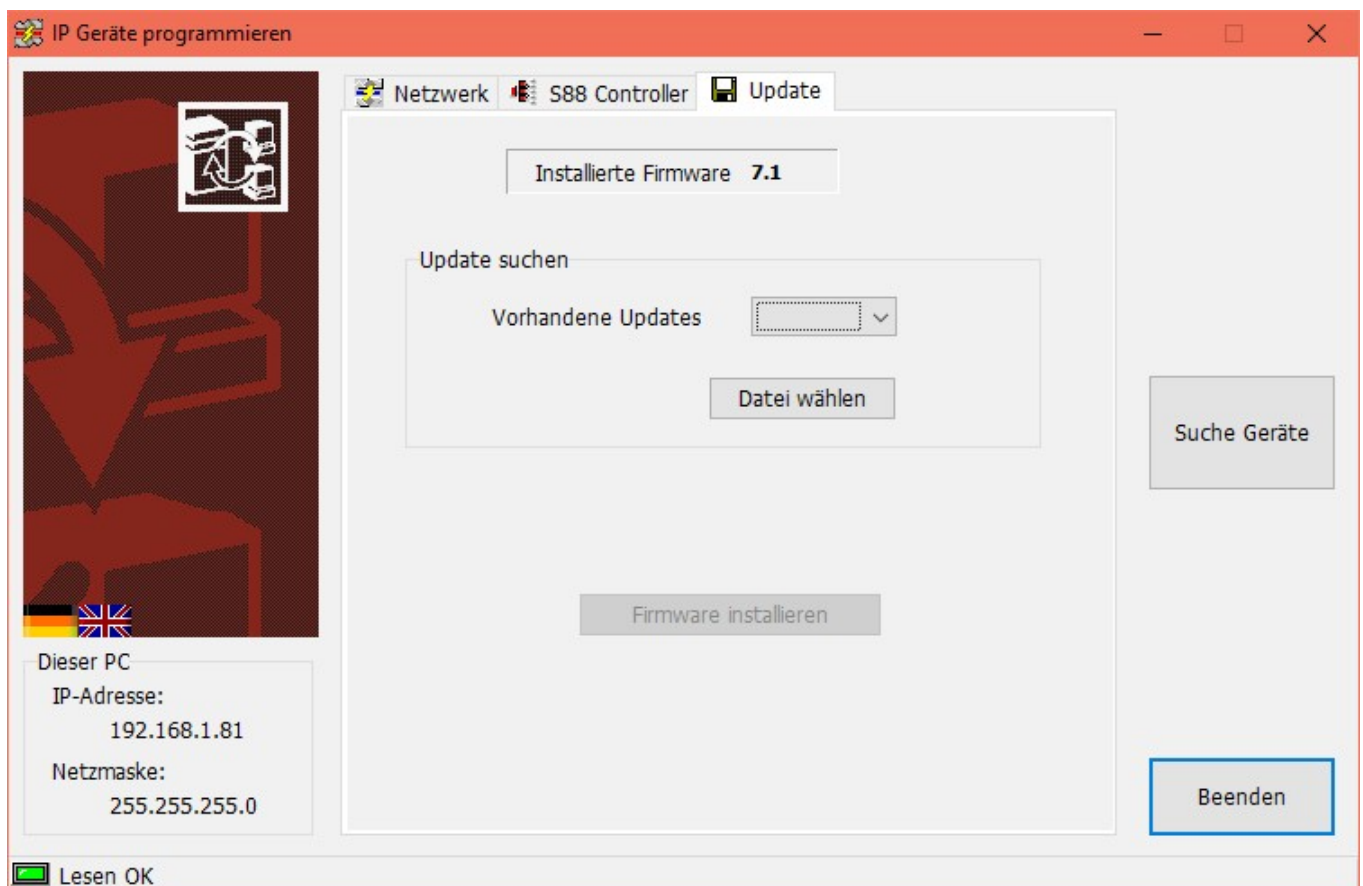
IP Geräte programmieren

Netzwerk S88 Controller Update

Installierte Firmware 7.1

Update suchen

Vorhandene Updates

Datei wählen

Firmware installieren

Suche Geräte

Dieser PC
IP-Adresse:
192.168.1.81
Netzmaske:
255.255.255.0

Beenden

Lesen OK